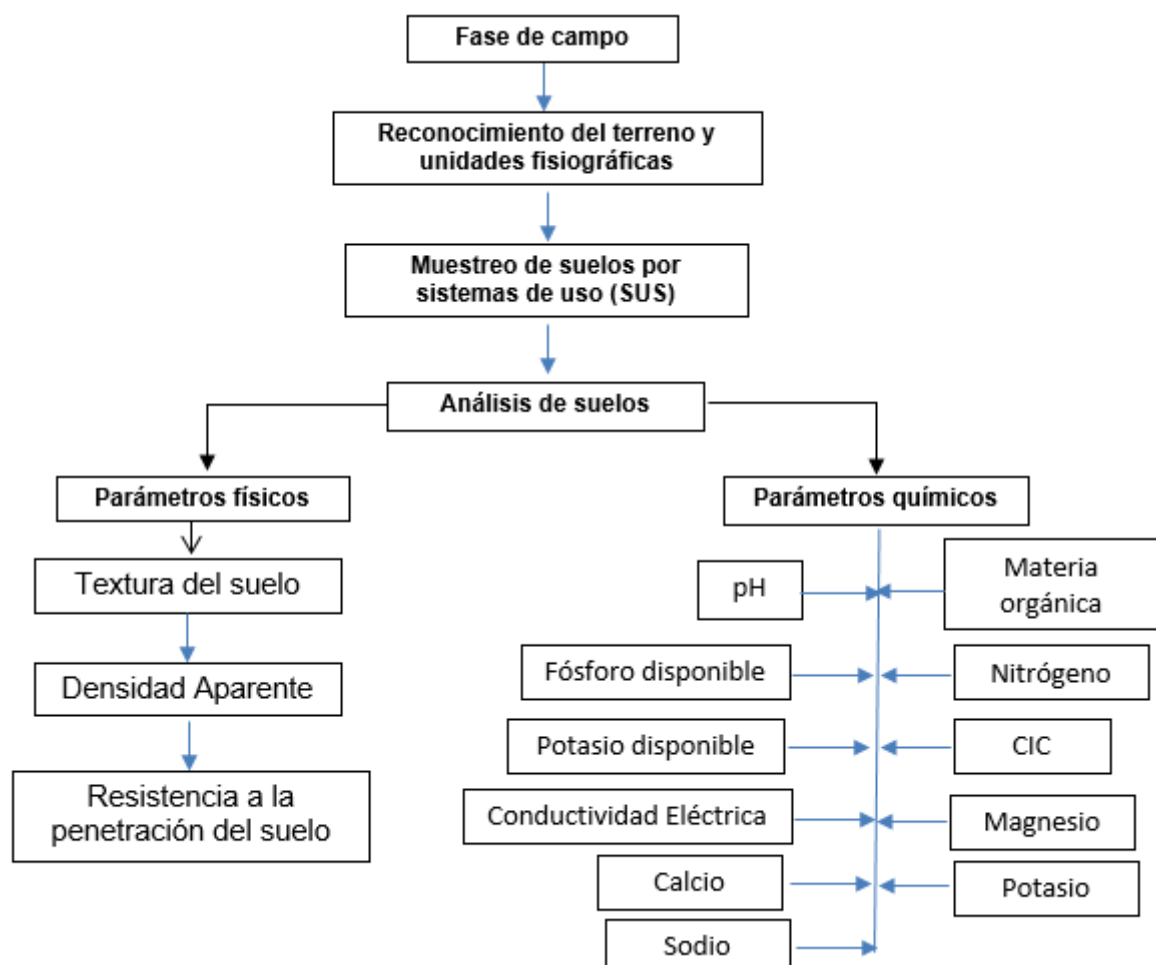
Fase de campo

Reconocimiento del terreno y unidades fisiográficas

Muestreo de suelos por sistemas de uso (SUS)

Análisis de suelos

Parámetros físicos

Textura del suelo

Densidad Aparente

Resistencia a la penetración del suelo

Parámetros químicos

pH

Materia orgánica

Fósforo disponible

Nitrógeno

Potasio disponible

CIC

Conductividad Eléctrica

Magnesio

Calcio

Potasio

Sodio